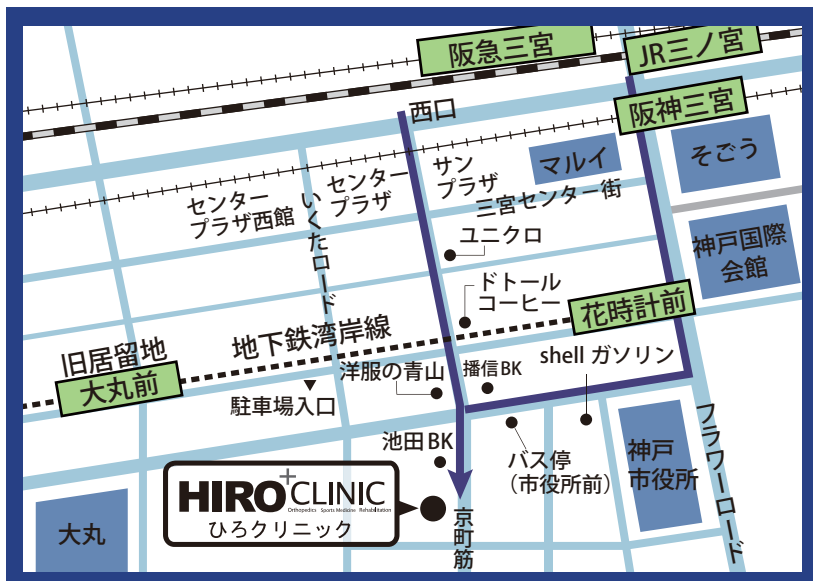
阪急三宮

JR三ノ宮

西口

阪神三宮

マルイ

そごう

サン
プラザ

センター
プラザ西館

センター
プラザ

いくたロード

三宮センター街

ユニクロ

神戸国際
会館

ドトール
コーヒー

花時計前

旧居留地

地下鉄湾岸線

大丸前

洋服の青山

播信BK

shell ガソリン

駐車場入口

池田BK

バス停
(市役所前)

神戸
市役所

フラワーロード

HIRO CLINIC
Orthopedics Sports Medicine Rehabilitation
ひろクリニック

京町筋

大丸